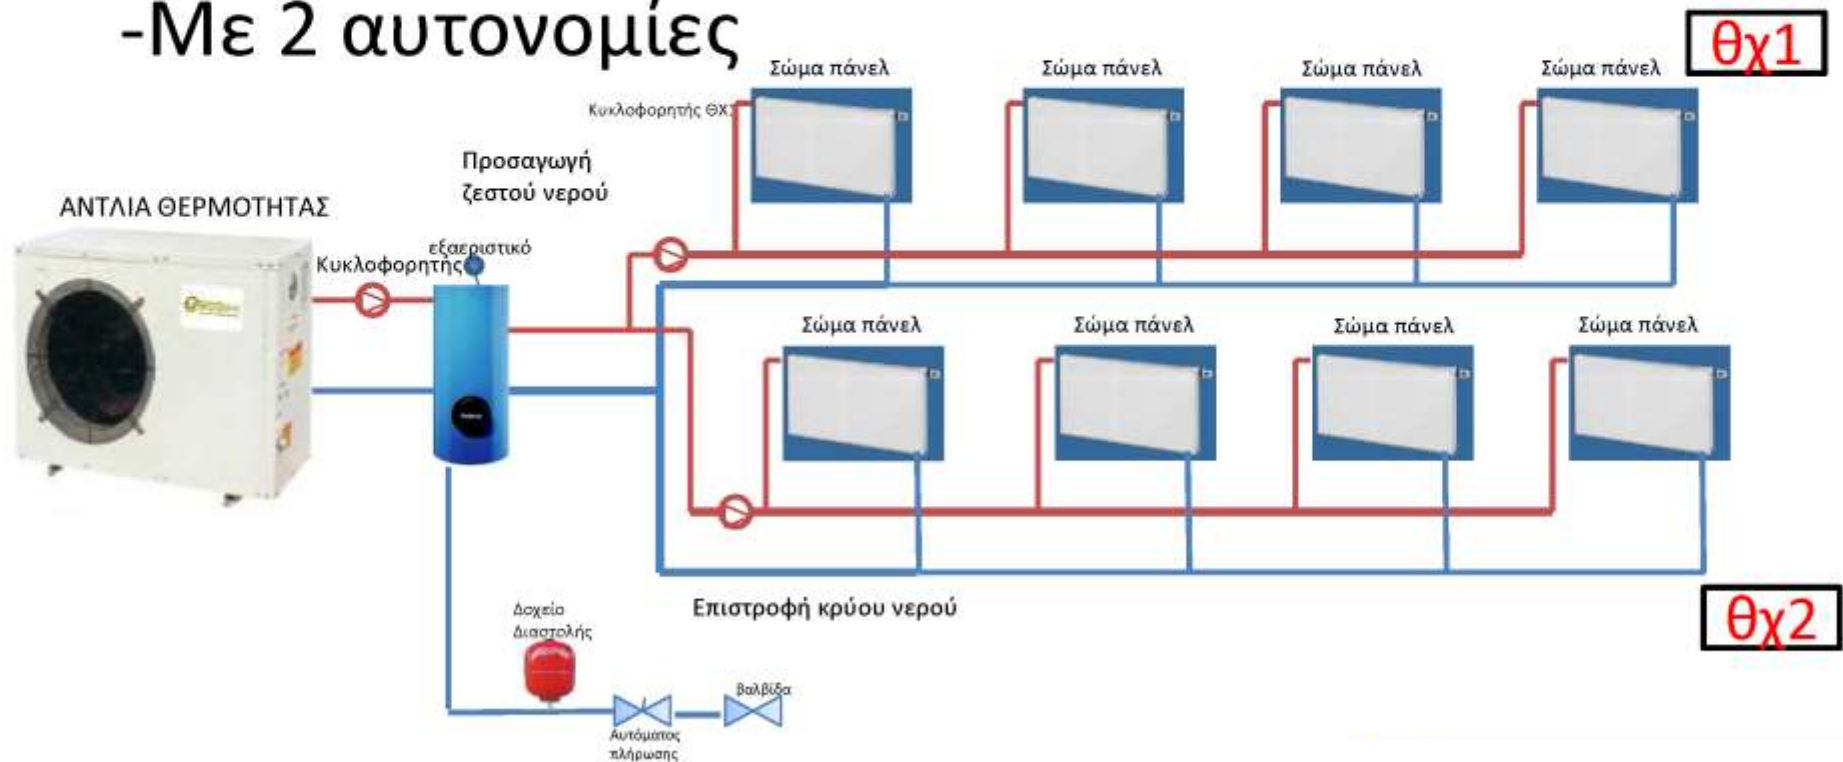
-Με 2 αυτονομίες

θχ1

Σώμα πάνελ

Σώμα πάνελ

Σώμα πάνελ

Σώμα πάνελ

Κυκλοφορητής ΘΧ1

Προσαγωγή ζεστού νερού

ΑΝΤΛΙΑ ΘΕΡΜΟΤΗΤΑΣ

εξαεριστικό

Κυκλοφορητής

Σώμα πάνελ

Σώμα πάνελ

Σώμα πάνελ

Σώμα πάνελ

Επιστροφή κρύου νερού

θχ2

Δοχείο Διαστολής

Βαλβίδα

Αυτόματος πλήρωσης